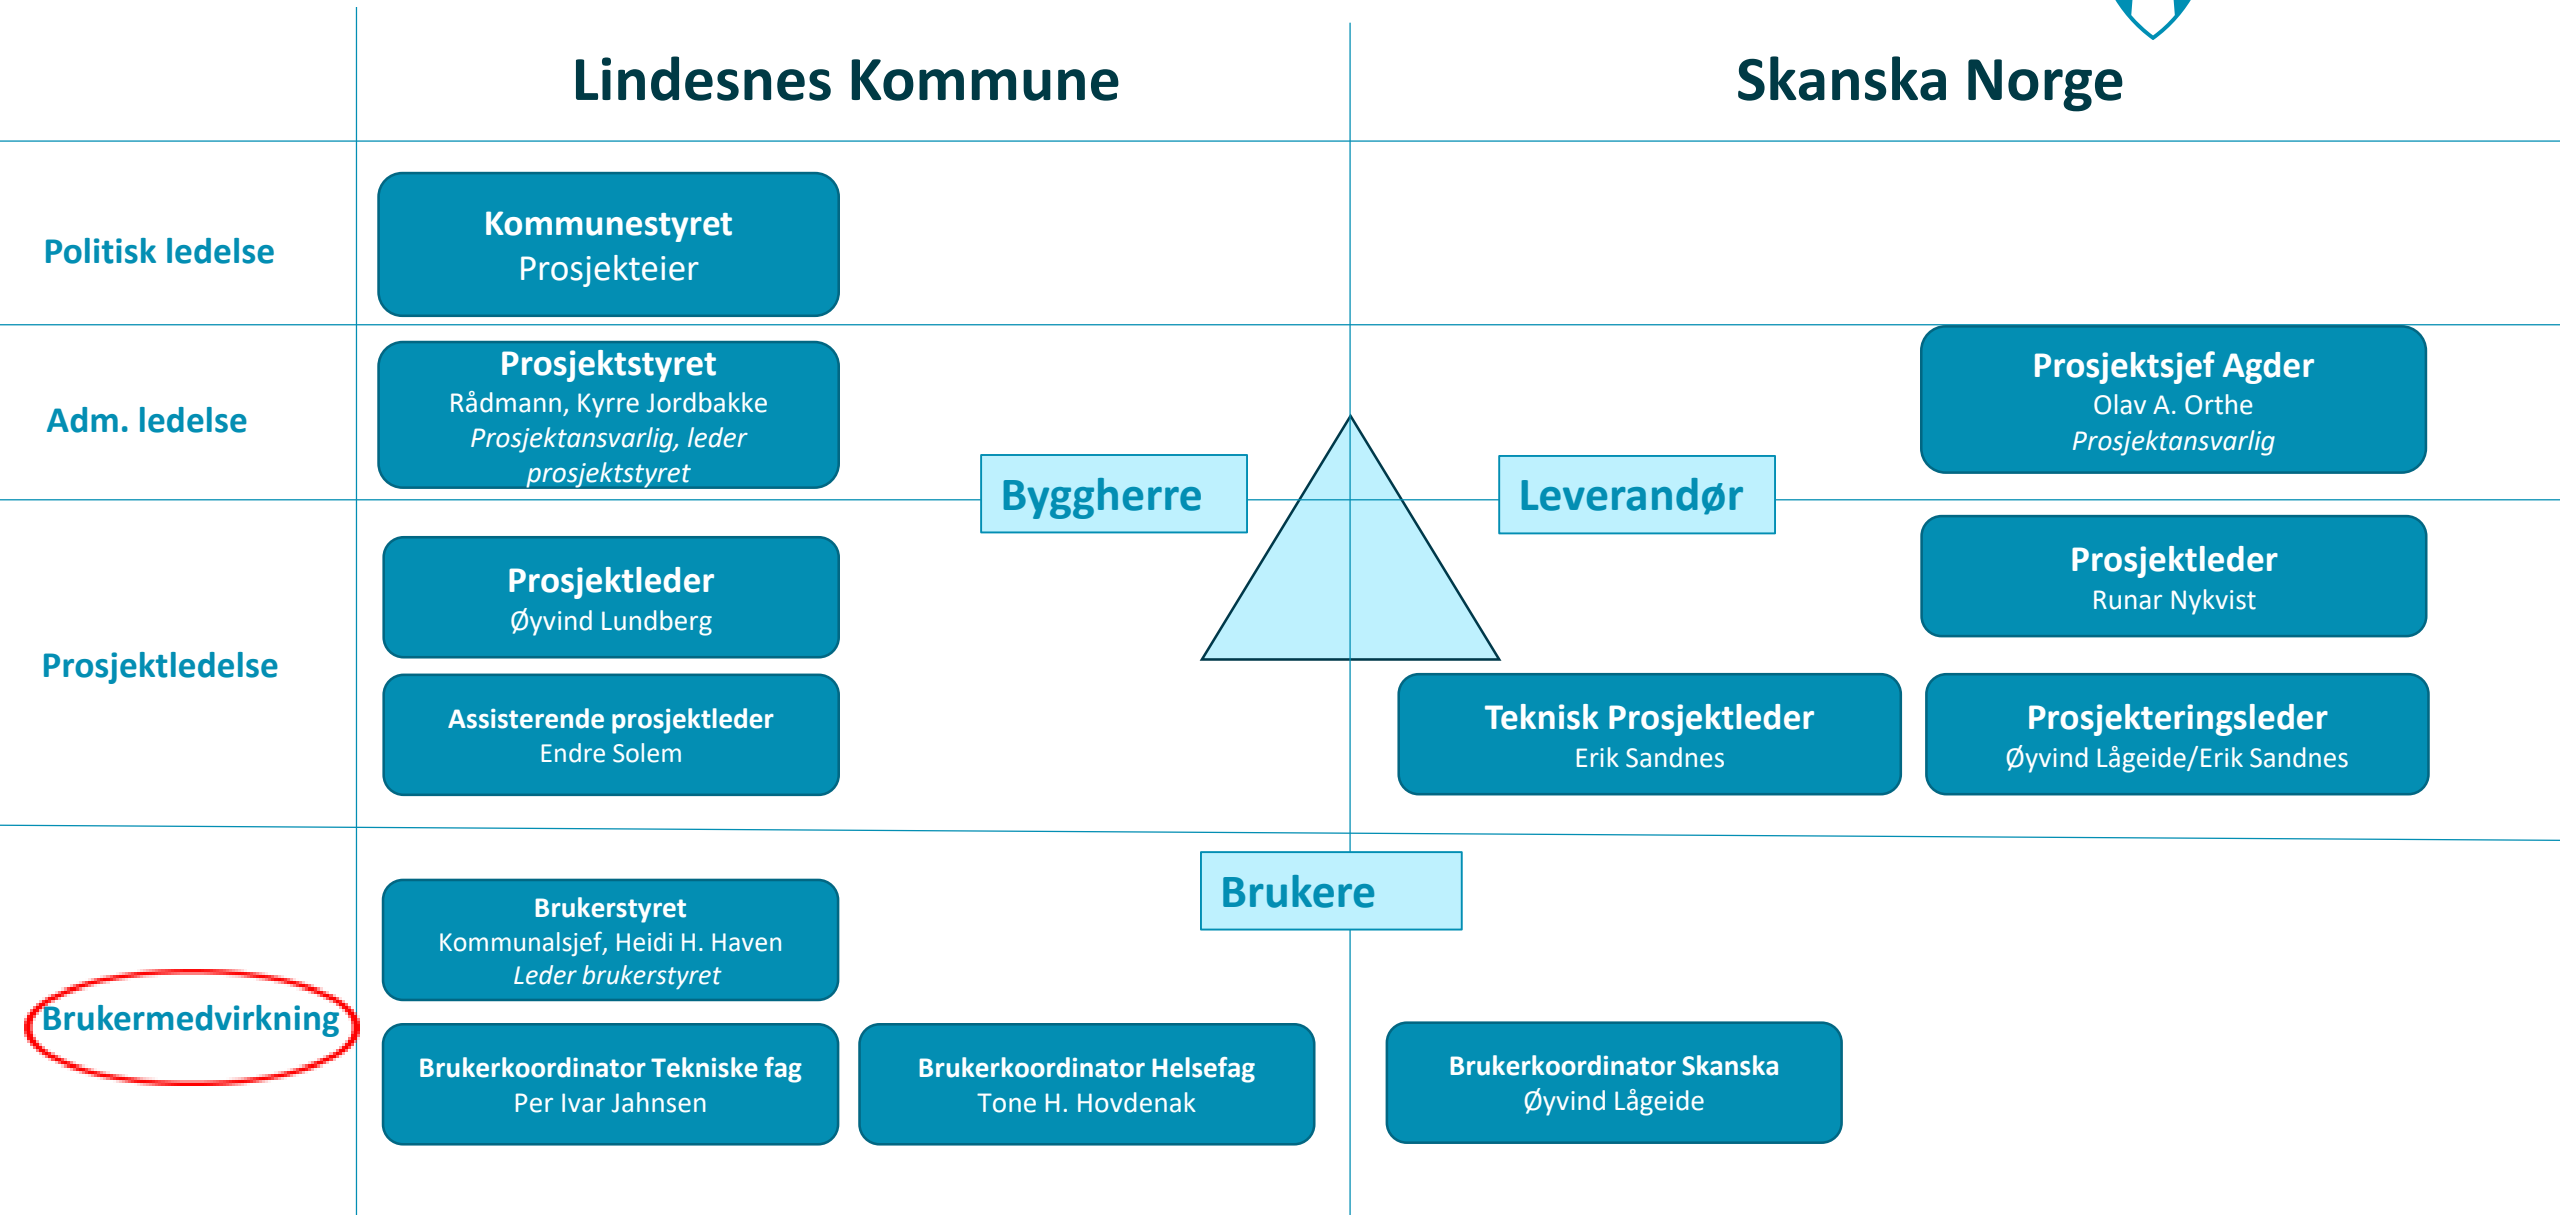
Lindesnes Kommune

Skanska Norge

Politisk ledelse

Kommunestyret
Prosjekteier

Adm. ledelse

Prosjektstyret
Rådmann, Kyrre Jordbakke
*Prosjektansvarlig, leder prosjektstyret*

Prosjektsjef Agder
Olav A. Orthe
*Prosjektansvarlig*

Byggherre

Leverandør

Prosjektledelse

Prosjektleder
Øyvind Lundberg

Prosjektleder
Runar Nykvist

Assisterende prosjektleder
Endre Solem

Teknisk Prosjektleder
Erik Sandnes

Prosjekteringsleder
Øyvind Lågeide/Erik Sandnes

Brukere

Brukermedvirkning

Brukerstyret
Kommunalsjef, Heidi H. Haven
*Leder brukerstyret*

Brukerkoordinator Tekniske fag
Per Ivar Jahnsen

Brukerkoordinator Helsefag
Tone H. Hovdenak

Brukerkoordinator Skanska
Øyvind Lågeide